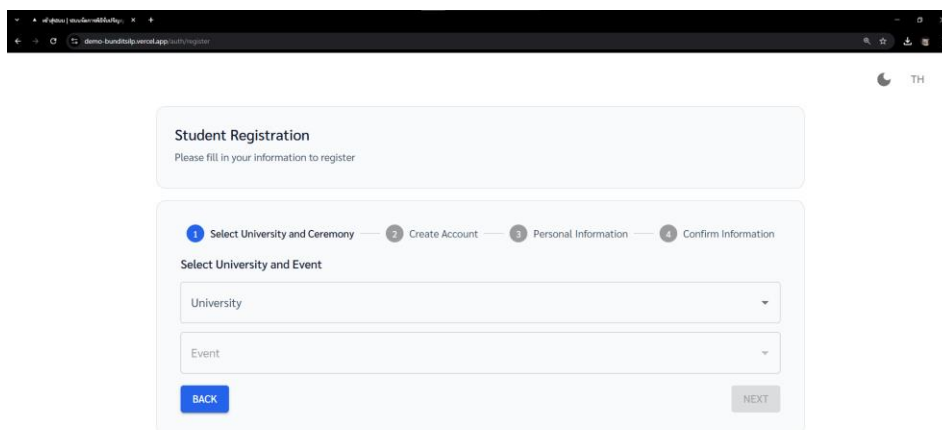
สมัครสมาชิก | ระบบจัดการพิธีรับปริญญ... ×

demo-bunditsilp.vercel.app/auth/register

TH

Student Registration

Please fill in your information to register

1 Select University and Ceremony

2 Create Account

3 Personal Information

4 Confirm Information

Select University and Event

University

Event

BACK

NEXT